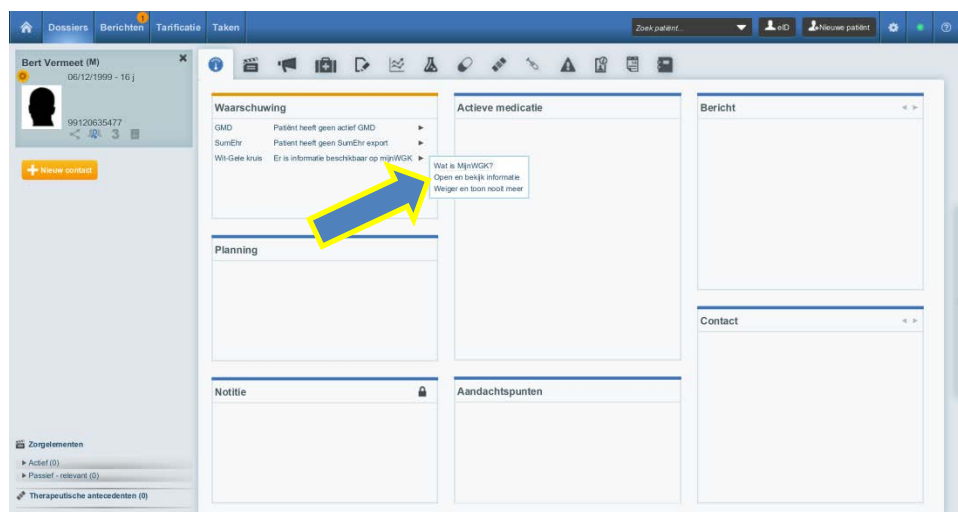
Dossiers Berichten 1 Tarificatie Taken

Zoek patiënt... eID Nieuwe patiënt

Bert Vermeet (M)
06/12/1999 - 16 j
99120635477
3

Nieuw contact

Waarschuwing

GMD Patiënt heeft geen actief GMD
SumEhr Patiënt heeft geen SumEhr export
Wit-Gele kruis Er is informatie beschikbaar op mijnWGK

Wat is MijnWGK?
Open en bekijk informatie
Weiger en toon nooit meer

Actieve medicatie

Bericht

Planning

Contact

Notitie

Aandachtspunten

Zorgelementen
Actief (0)
Passief - relevant (0)
Therapeutische antecedenten (0)